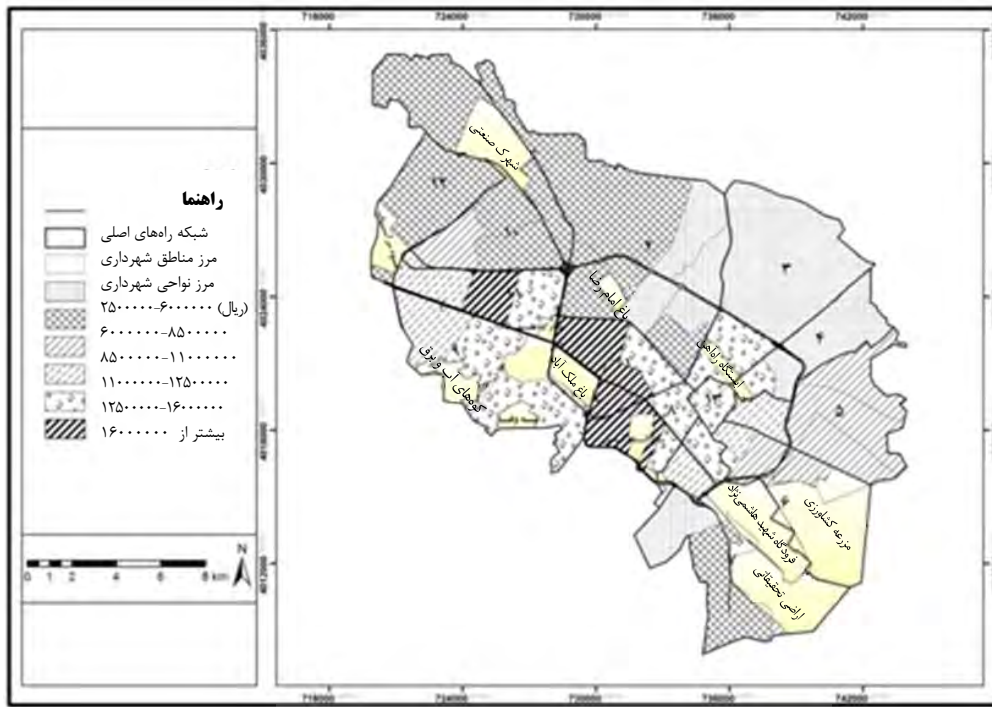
718000
724000
730000
736000
742000

راهنما
شبکه راه‌های اصلی
مرز مناطق شهرداری
مرز نواحی شهرداری
(ریال) ۲۵۰۰۰۰۰-۶۰۰۰۰۰۰
۶۰۰۰۰۰۰-۸۵۰۰۰۰۰
۸۵۰۰۰۰۰-۱۱۰۰۰۰۰۰
۱۱۰۰۰۰۰۰-۱۲۵۰۰۰۰۰
۱۲۵۰۰۰۰۰-۱۶۰۰۰۰۰۰
بیشتر از ۱۶۰۰۰۰۰۰

0 1 2 4 6 8 km
N

شهرک صنعتی
۱۲
۱۰
۲
۳
۴
۵
۶
باغ امام رضا
ایستگاه راه‌آهن
باغ ملک آباد
کوه‌های آب و برق
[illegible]
مزرعه کشاورزی
فرودگاه شهید هاشمی‌نژاد
اراضی تحقیقاتی

718000
724000
730000
736000
742000